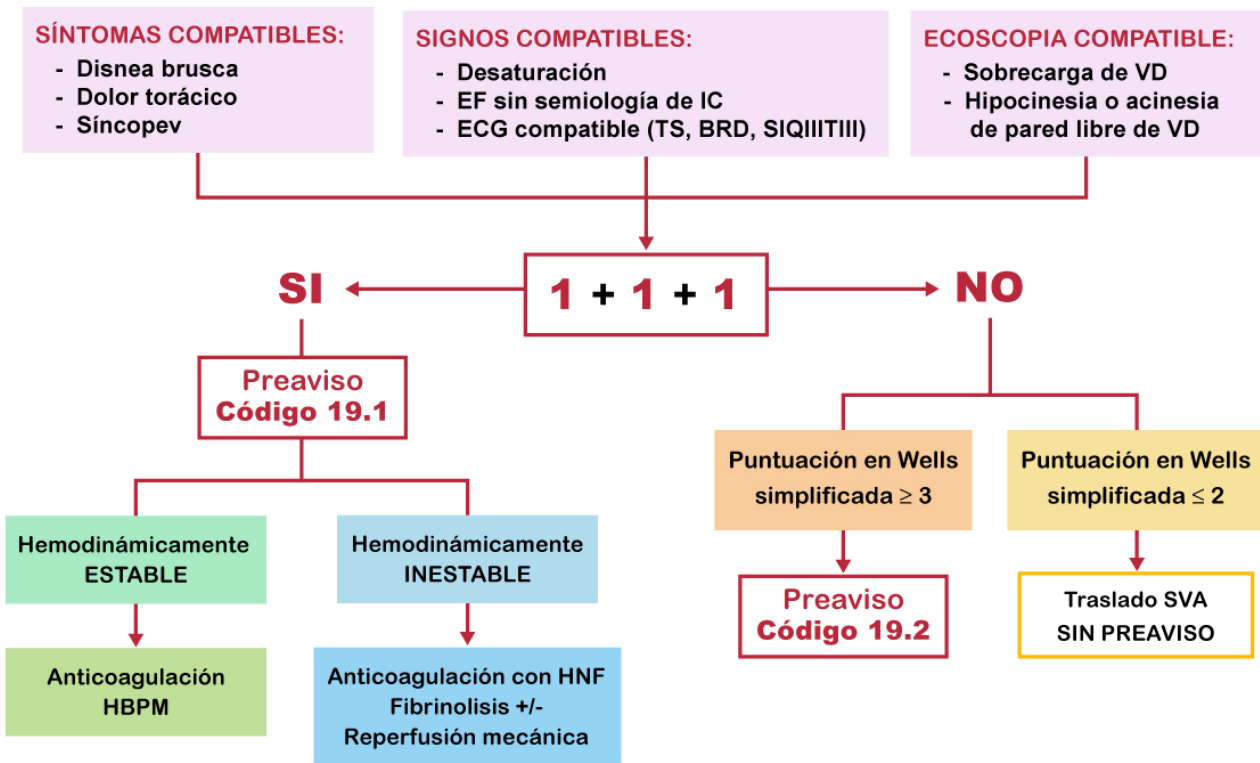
SÍNTOMAS COMPATIBLES:
- Disnea brusca
- Dolor torácico
- Síncopev

SIGNOS COMPATIBLES:
- Desaturación
- EF sin semiología de IC
- ECG compatible (TS, BRD, SIQIIITIII)

ECOSCOPIA COMPATIBLE:
- Sobrecarga de VD
- Hipocinesia o acinesia de pared libre de VD

SI

1 + 1 + 1

NO

Preaviso
Código 19.1

Hemodinámicamente ESTABLE

Hemodinámicamente INESTABLE

Anticoagulación HBPM

Anticoagulación con HNF
Fibrinolisis +/-
Reperfusión mecánica

Puntuación en Wells simplificada $\geq 3$

Puntuación en Wells simplificada $\leq 2$

Preaviso
Código 19.2

Traslado SVA
SIN PREAVISO